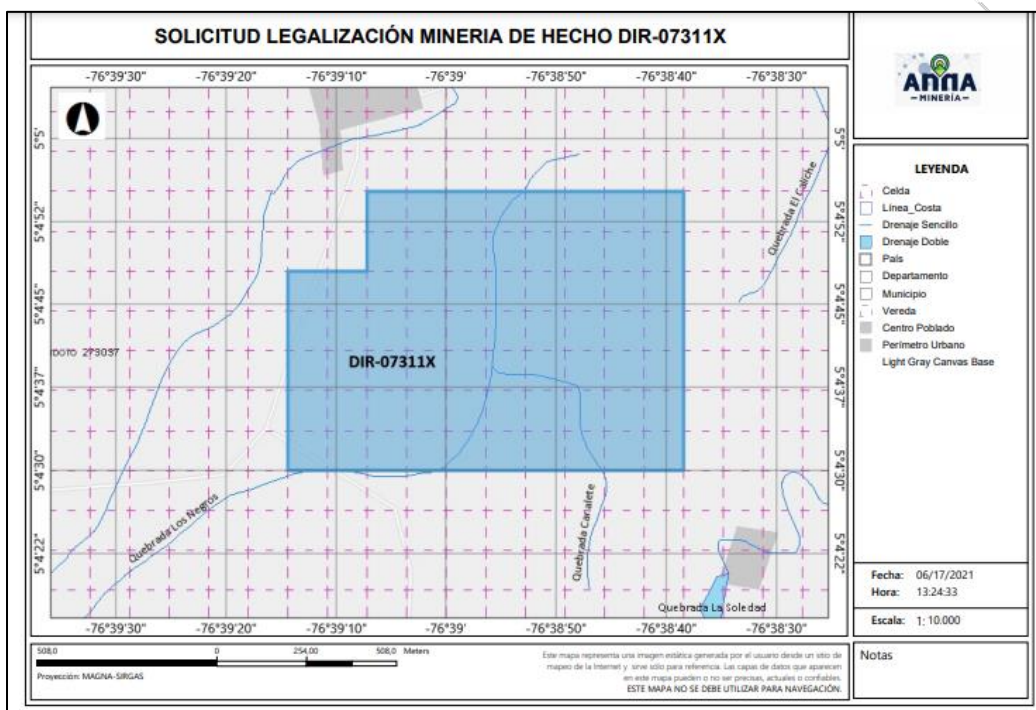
SOLICITUD LEGALIZACIÓN MINERIA DE HECHO DIR-07311X

-76°39'30" -76°39'20" -76°39'10" -76°39' -76°38'50" -76°38'40" -76°38'30"

5°5' 5°4'52" 5°4'45" 5°4'37" 5°4'30" 5°4'22"

5°5' 5°4'52" 5°4'45" 5°4'37" 5°4'30" 5°4'22"

DIR-07311X

DOTO 2?3037

Quebrada El Caliche

Quebrada Los Negros

Quebrada Canalete

Quebrada La Soledad

-76°39'30" -76°39'20" -76°39'10" -76°39' -76°38'50" -76°38'40" -76°38'30"

ANNA MINERÍA

LEYENDA
Celda
Línea_Costa
Drenaje Sencillo
Drenaje Doble
País
Departamento
Municipio
Vereda
Centro Poblado
Perímetro Urbano
Light Gray Canvas Base

Fecha: 06/17/2021
Hora: 13:24:33

Escala: 1: 10.000

508,0 0 254,00 508,0 Meters

Proyección: MAGNA-SIRGAS

Este mapa representa una imagen estática generada por el usuario desde un sitio de mapeo de la Internet y sirve sólo para referencia. Las capas de datos que aparecen en este mapa pueden o no ser precisas, actuales o confiables.
ESTE MAPA NO SE DEBE UTILIZAR PARA NAVEGACIÓN.

Notas